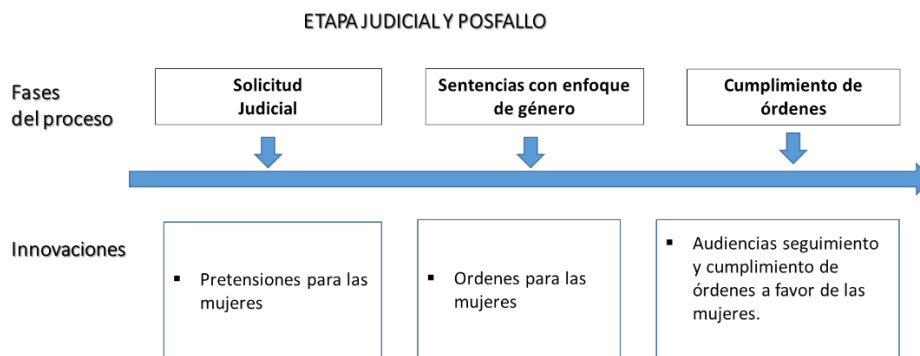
ETAPA JUDICIAL Y POSFALLO

Fases del proceso

Solicitud Judicial

Sentencias con enfoque de género

Cumplimiento de órdenes

Innovaciones

▪ Pretensiones para las mujeres

▪ Ordenes para las mujeres

▪ Audiencias seguimiento y cumplimiento de órdenes a favor de las mujeres.